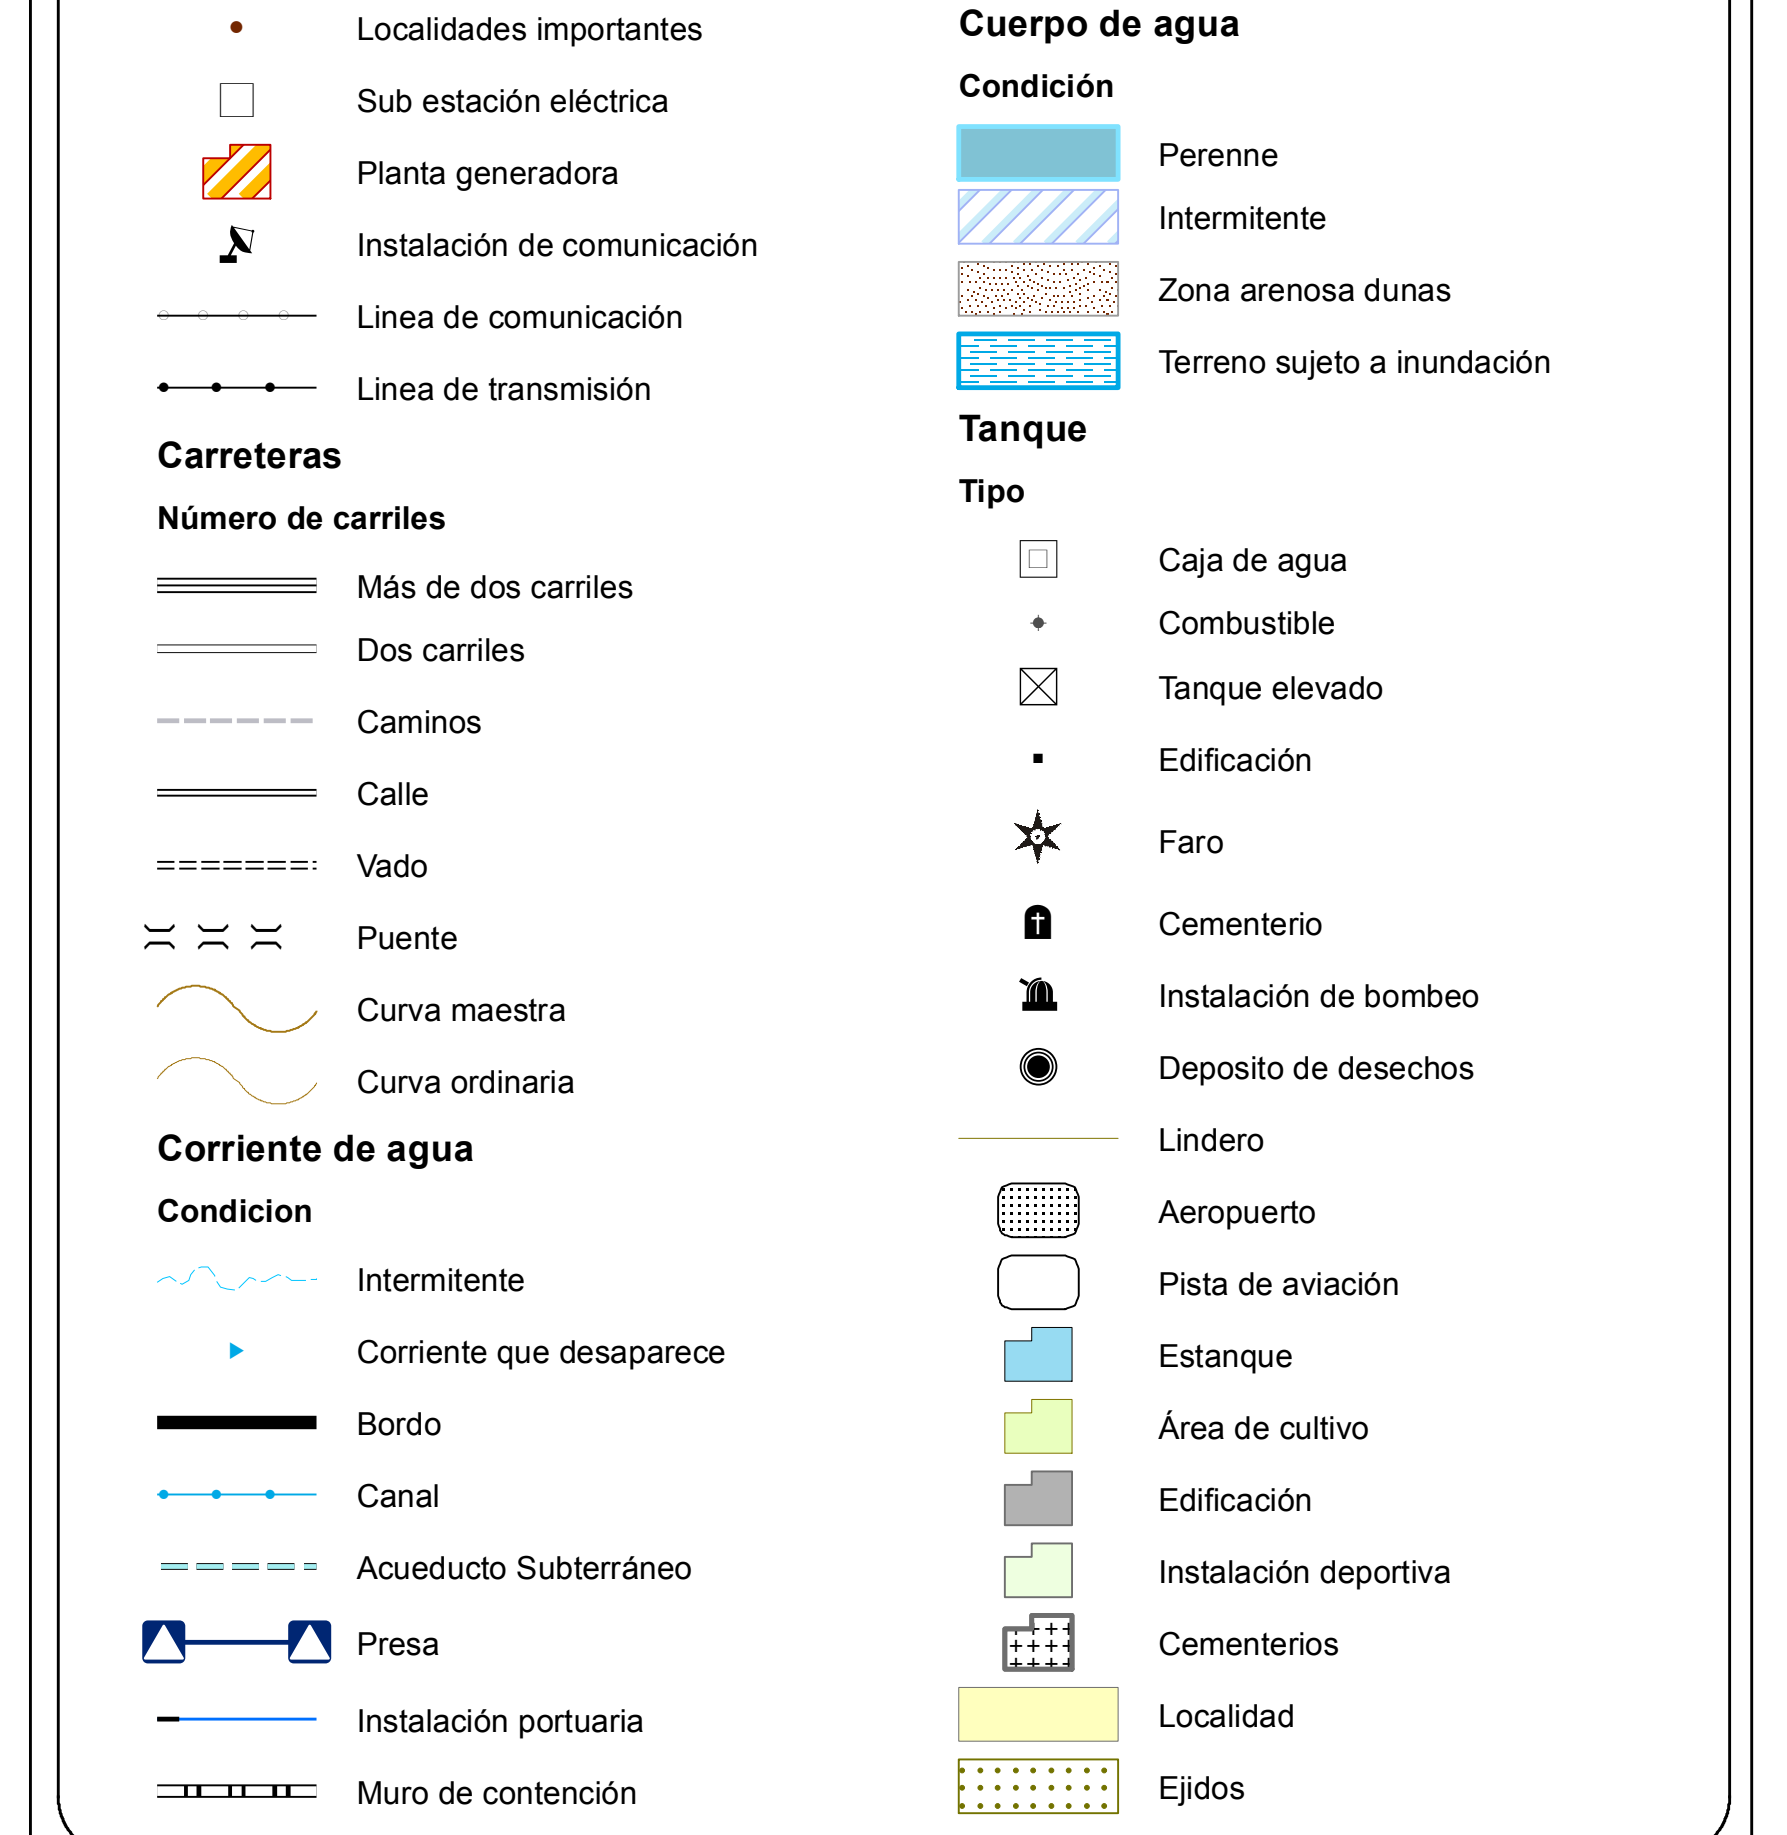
Localidades importantes

Sub estación eléctrica

Planta generadora

Instalación de comunicación

Linea de comunicación

Linea de transmisión

Carreteras

Número de carriles

Más de dos carriles

Dos carriles

Caminos

Calle

Vado

Puente

Curva maestra

Curva ordinaria

Corriente de agua

Condicion

Intermitente

Corriente que desaparece

Bordo

Canal

Acueducto Subterráneo

Presa

Instalación portuaria

Muro de contención

Cuerpo de agua

Condición

Perenne

Intermitente

Zona arenosa dunas

Terreno sujeto a inundación

Tanque

Tipo

Caja de agua

Combustible

Tanque elevado

Edificación

Faro

Cementerio

Instalación de bombeo

Deposito de desechos

Lindero

Aeropuerto

Pista de aviación

Estanque

Área de cultivo

Edificación

Instalación deportiva

Cementerios

Localidad

Ejidos